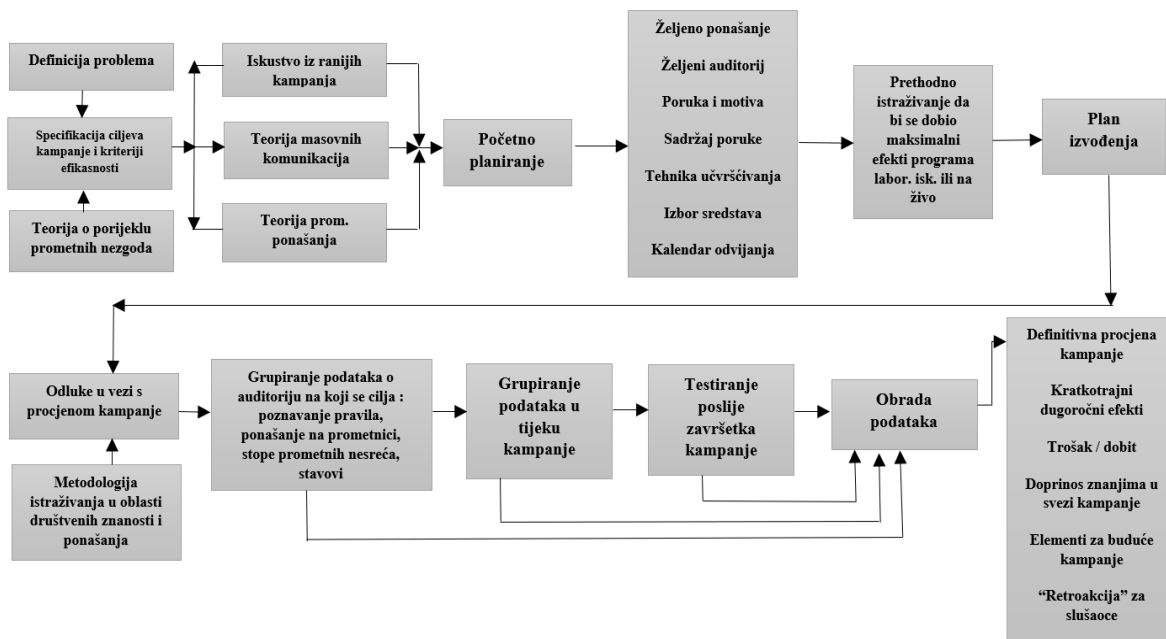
Definicija problema

Specifikacija ciljeva kampanje i kriteriji efikasnosti

Teorija o porijeklu prometnih nezgoda

Iskustvo iz ranijih kampanja

Teorija masovnih komunikacija

Teorija prom. ponašanja

Početno planiranje

Željeno ponašanje

Željeni auditorij

Poruka i motiva

Sadržaj poruke

Tehnika učvršćivanja

Izbor sredstava

Kalendar odvijanja

Prethodno istraživanje da bi se dobio maksimalni efekti programa labor. isk. ili na živo

Plan izvođenja

Odluke u vezi s procjenom kampanje

Metodologija istraživanja u oblasti društvenih znanosti i ponašanja

Grupiranje podataka o auditoriju na koji se cilja : poznavanje pravila, ponašanje na prometnici, stope prometnih nesreća, stavovi

Grupiranje podataka u tijeku kampanje

Testiranje poslije završetka kampanje

Obrada podataka

Definitivna procjena kampanje

Kratkotrajni dugoročni efekti

Trošak / dobit

Doprinos znanjima u svezi kampanje

Elementi za buduće kampanje

"Retroakcija" za slušaoce